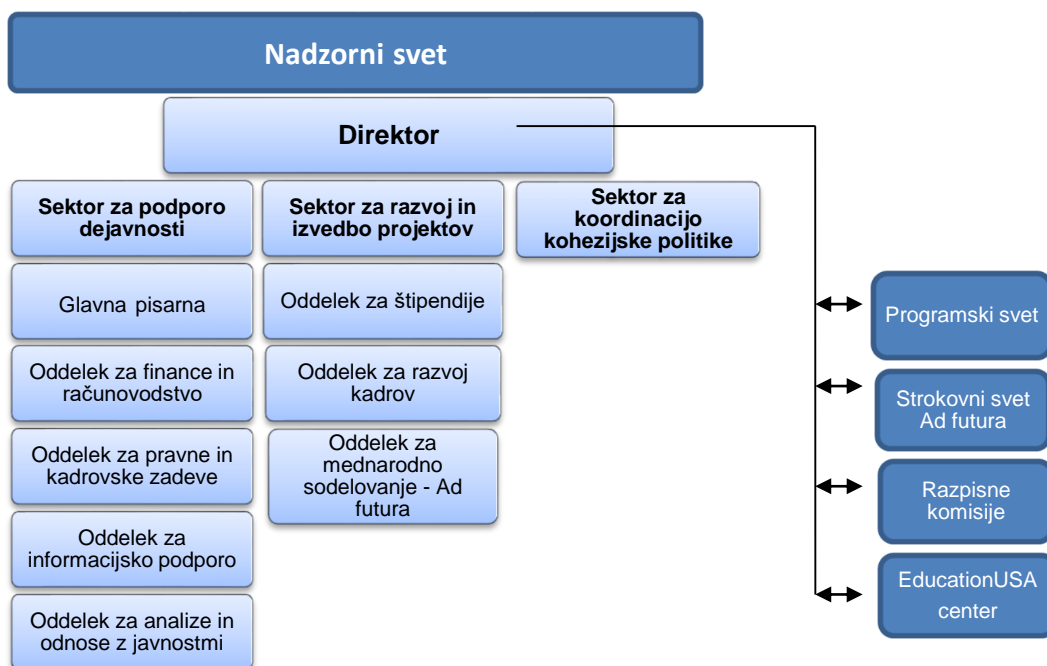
Nadzorni svet

Direktor

Sektor za podporo dejavnosti

Glavna pisarna

Oddelek za finance in računovodstvo

Oddelek za pravne in kadrovske zadeve

Oddelek za informacijsko podporo

Oddelek za analize in odnose z javnostmi

Sektor za razvoj in izvedbo projektov

Oddelek za štipendije

Oddelek za razvoj kadrov

Oddelek za mednarodno sodelovanje - Ad futura

Sektor za koordinacijo kohezijske politike

Programski svet

Strokovni svet Ad futura

Razpisne komisije

EducationUSA center